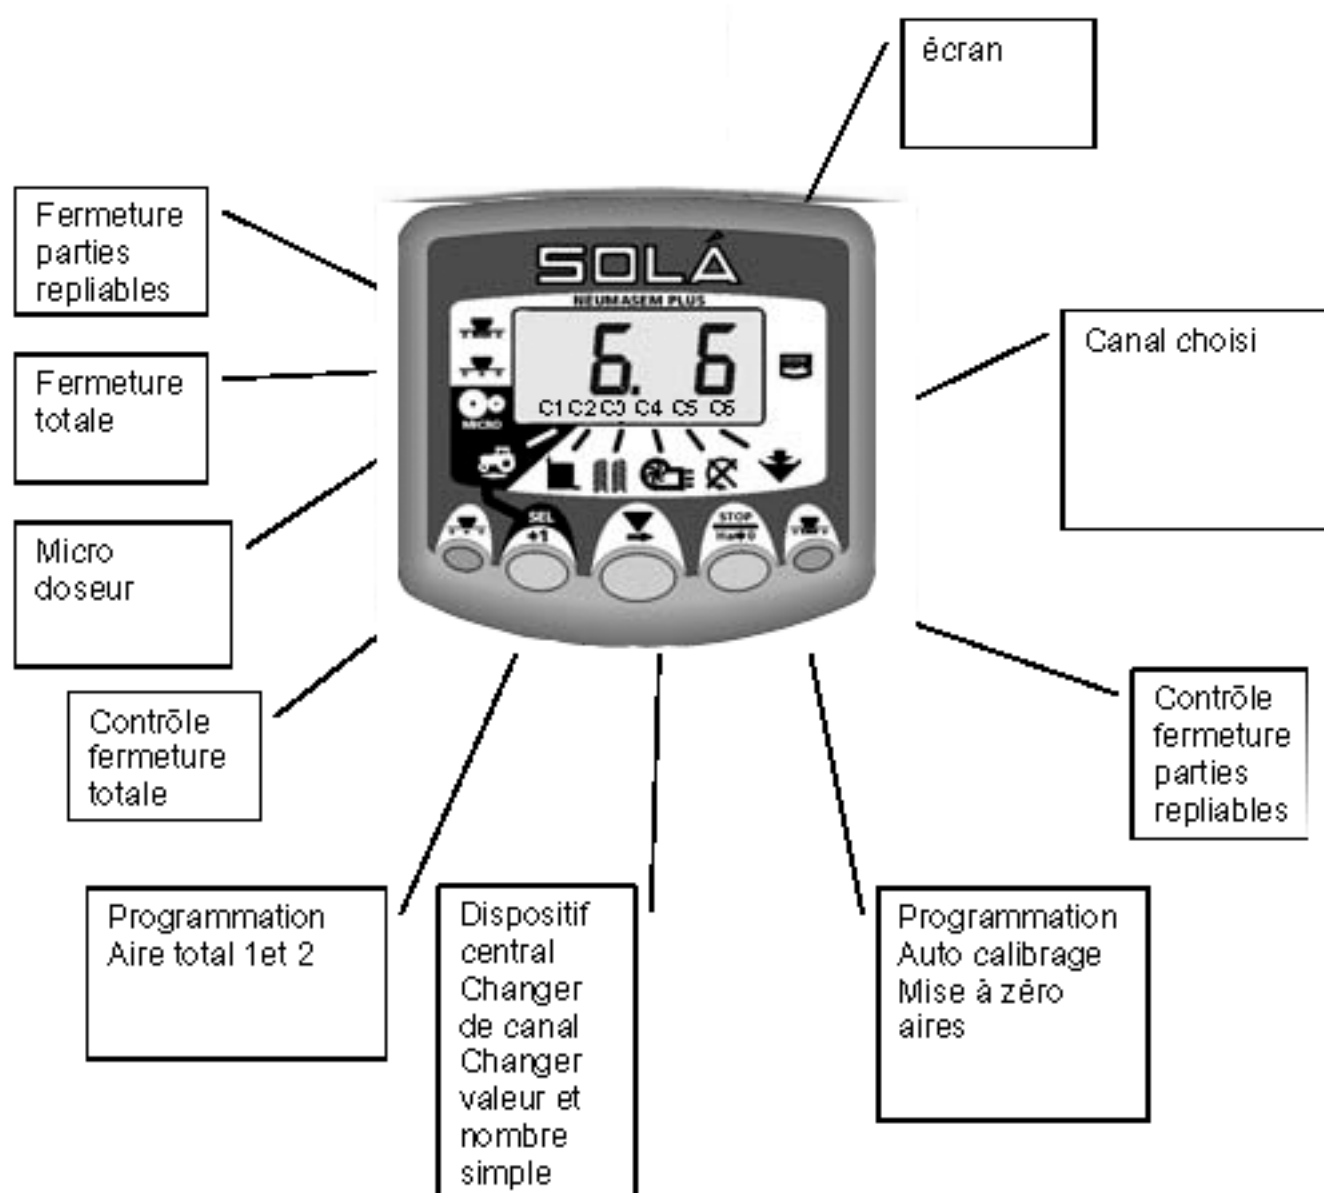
écran

Fermeture parties repliables

SOLÁ

NEUMASEM PLUS

6. 6

C1 C2 C3 C4 C5 C6

MICRO

Canal choisi

Fermeture totale

SEL +1

STOP Ha→0

Micro doseur

Contrôle fermeture totale

Contrôle fermeture parties repliables

Programmation Aire total 1et 2

Dispositif central Changer de canal Changer valeur et nombre simple

Programmation Auto calibrage Mise à zéro aires